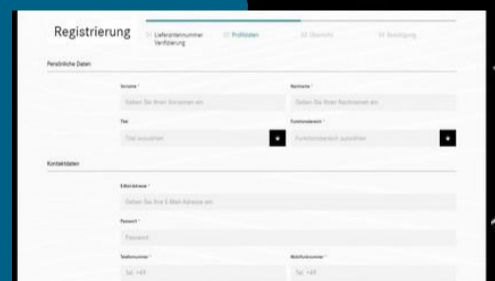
Registrierung

01 Lieferantennummer Verifizierung

02 Profildaten

03 Übersicht

04 Bestätigung

Persönliche Daten

Vorname *

Geben Sie Ihren Vornamen ein

Nachname *

Geben Sie Ihren Nachnamen ein

Titel

Titel auswählen

Funktionsbereich *

Funktionsbereich auswählen

Kontaktdaten

E-Mail-Adresse *

Geben Sie Ihre E-Mail-Adresse ein

Passwort *

Passwort

Telefonnummer *

Tel. +49

Mobilfunknummer *

Tel. +49